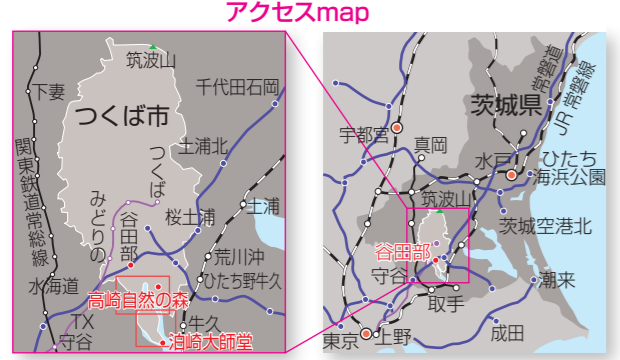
アクセスmap

筑波山
下妻
千代田石岡
つくば市
土浦北
関東鉄道常総線
つくば
みどりの
谷田部
桜土浦
土浦
荒川沖
ひたち野牛久
水海道
高崎自然の森
TX
守谷
牛久
泊崎大師堂

茨城県
常磐道
JR常磐線
宇都宮
真岡
水戸
ひたち海浜公園
筑波山
茨城空港北
谷田部
守谷
潮来
取手
東京
上野
成田